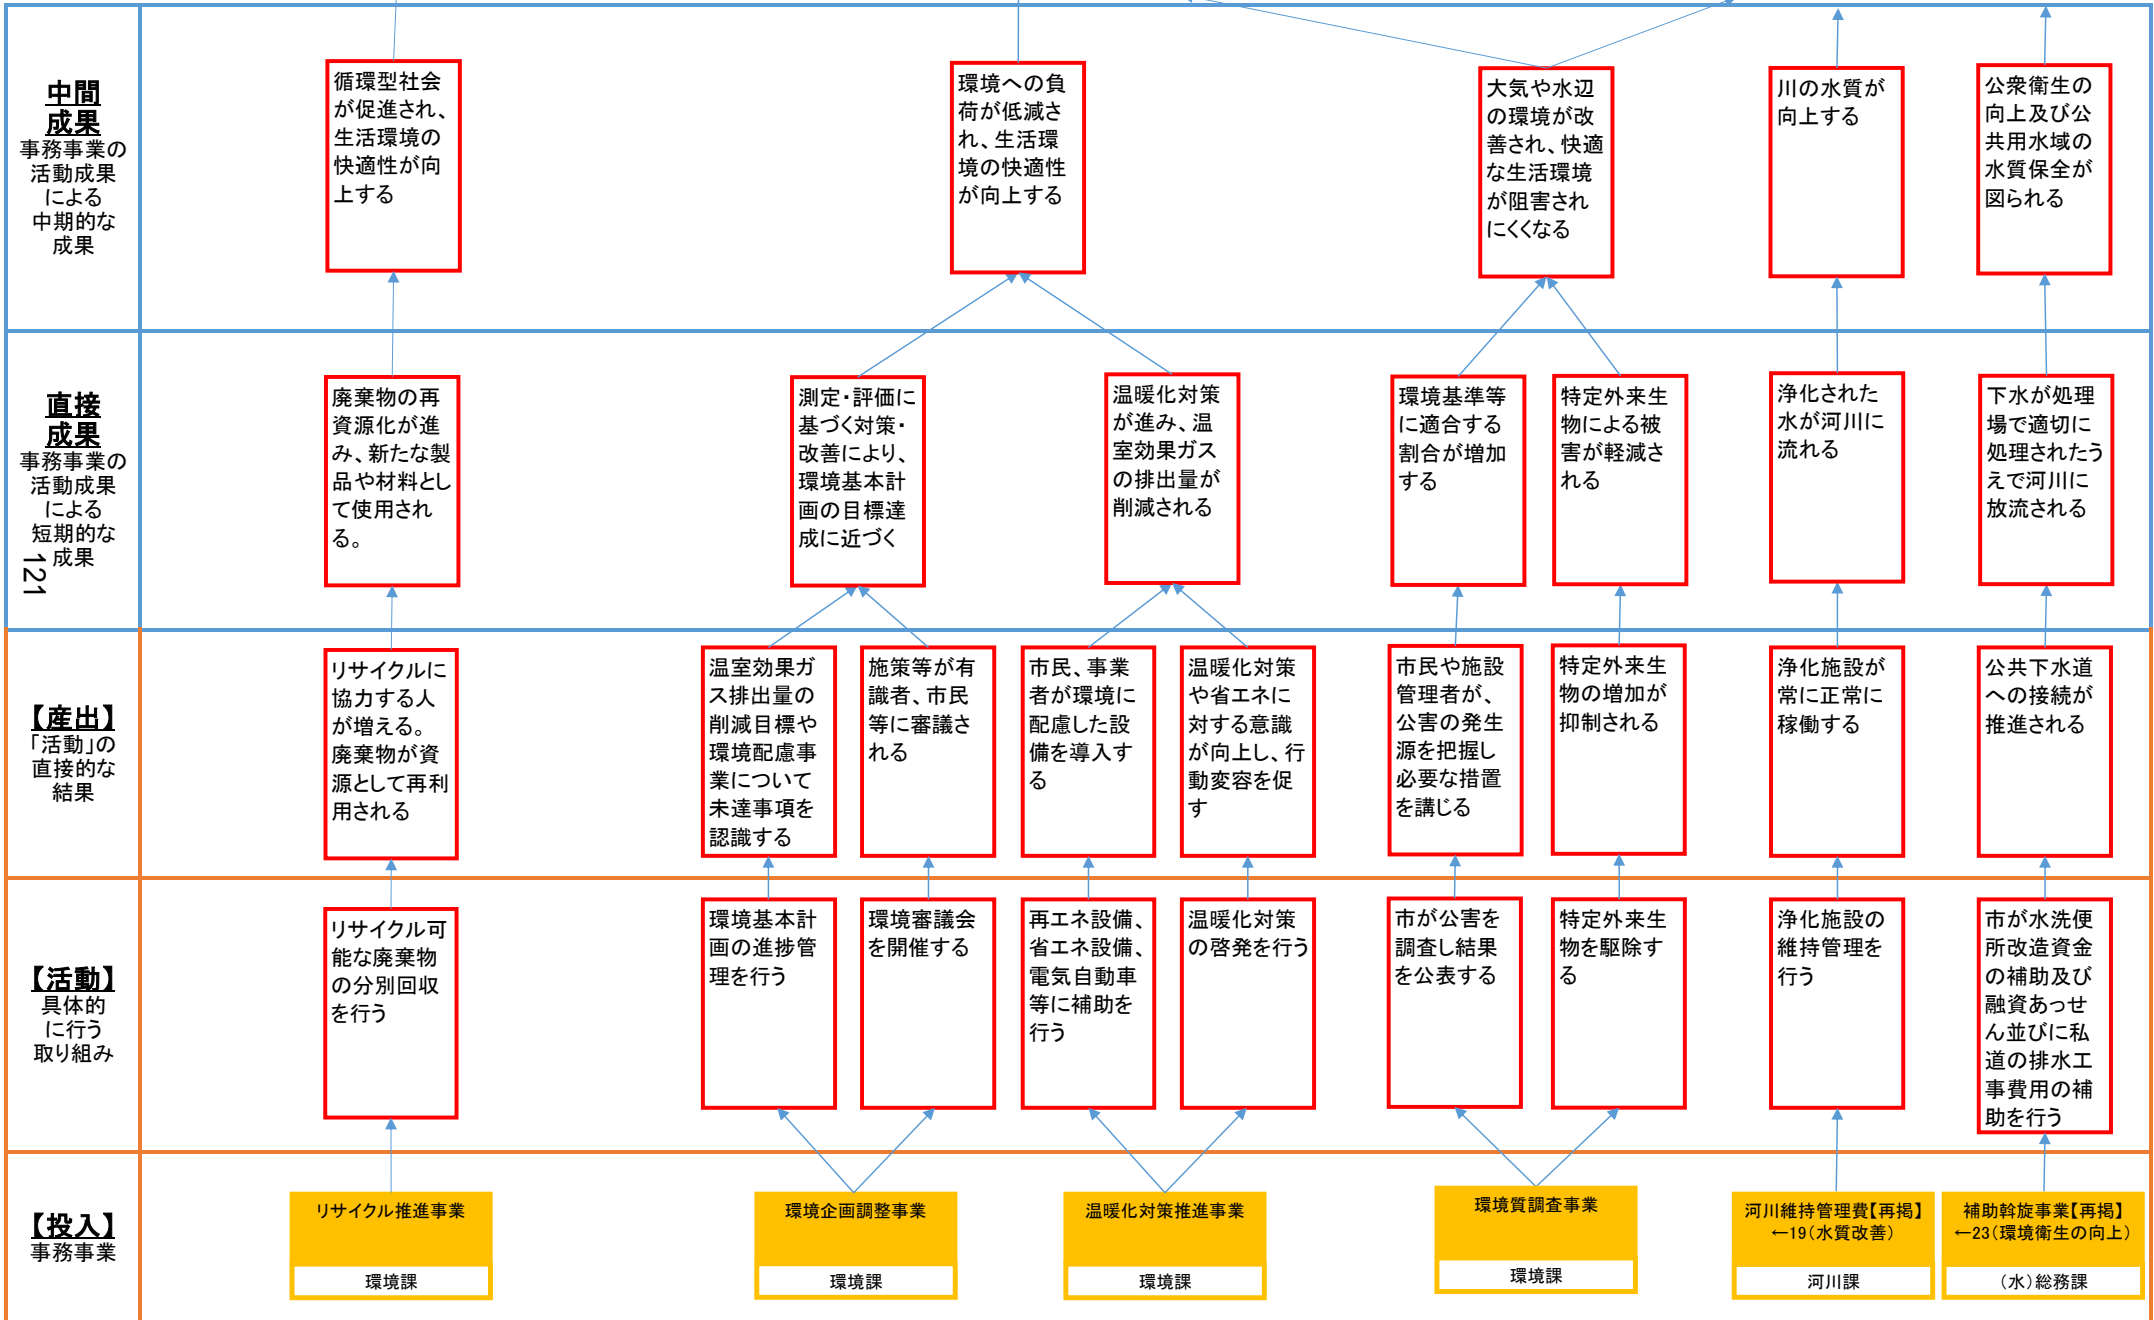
中間成果
事務事業の活動成果による中期的な成果

循環型社会が促進され、生活環境の快適性が向上する

環境への負荷が低減され、生活環境の快適性が向上する

大気や水辺の環境が改善され、快適な生活環境が阻害されにくくなる

川の水質が向上する

公衆衛生の向上及び公共用水域の水質保全が図られる

直接成果
事務事業の活動成果による短期的な成果

121

廃棄物の再資源化が進み、新たな製品や材料として使用される。

測定・評価に基づく対策・改善により、環境基本計画の目標達成に近づく

温暖化対策が進み、温室効果ガスの排出量が削減される

環境基準等に適合する割合が増加する

特定外来生物による被害が軽減される

浄化された水が河川に流れる

下水が処理場で適切に処理されたうえで河川に放流される

【産出】
「活動」の直接的な結果

リサイクルに協力する人が増える。廃棄物が資源として再利用される

温室効果ガス排出量の削減目標や環境配慮事業について未達事項を認識する

施策等が有識者、市民等に審議される

市民、事業者が環境に配慮した設備を導入する

温暖化対策や省エネに対する意識が向上し、行動変容を促す

市民や施設管理者が、公害の発生源を把握し必要な措置を講じる

特定外来生物の増加が抑制される

浄化施設が常に正常に稼働する

公共下水道への接続が推進される

【活動】
具体的に行う取り組み

リサイクル可能な廃棄物の分別回収を行う

環境基本計画の進捗管理を行う

環境審議会を開催する

再エネ設備、省エネ設備、電気自動車等に補助を行う

温暖化対策の啓発を行う

市が公害を調査し結果を公表する

特定外来生物を駆除する

浄化施設の維持管理を行う

市が水洗便所改造資金の補助及び融資あっせん並びに私道の排水工事費用の補助を行う

【投入】
事務事業

リサイクル推進事業
環境課

環境企画調整事業
環境課

温暖化対策推進事業
環境課

環境質調査事業
環境課

河川維持管理費【再掲】
←19（水質改善）
河川課

補助斡旋事業【再掲】
←23（環境衛生の向上）
（水）総務課